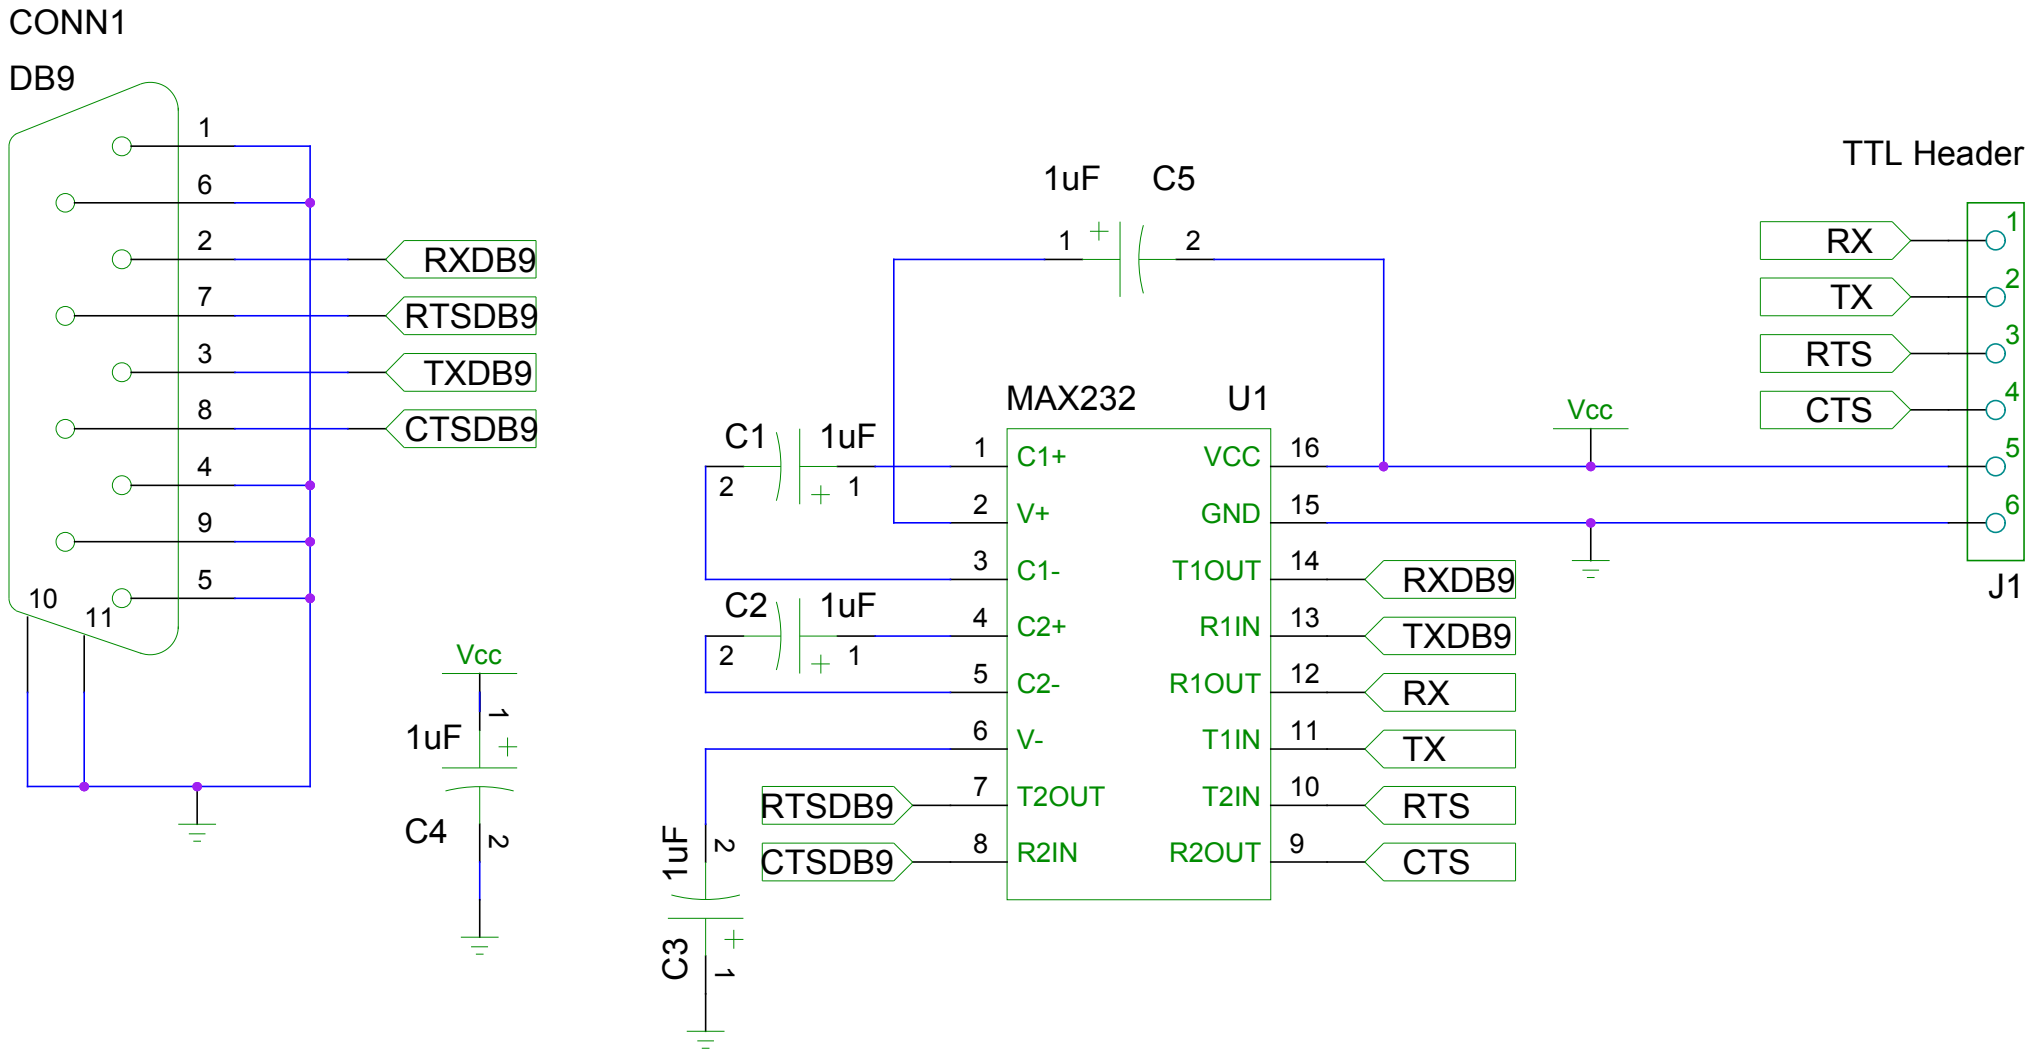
CONN1
DB9
1
6
2
7
3
8
4
9
5
10
11
RXDB9
RTSDB9
TXDB9
CTSDB9
Vcc
1uF
1
+
C4
2
1uF
C5
1
+
2
C1
1uF
2
+
1
C2
1uF
2
+
1
MAX232
U1
1 C1+
2 V+
3 C1-
4 C2+
5 C2-
6 V-
7 T2OUT
8 R2IN
VCC 16
GND 15
T1OUT 14
R1IN 13
R1OUT 12
T1IN 11
T2IN 10
R2OUT 9
RTSDB9
CTSDB9
1uF
2
+
C3
1
RXDB9
TXDB9
RX
TX
RTS
CTS
Vcc
TTL Header
RX
TX
RTS
CTS
1
2
3
4
5
6
J1